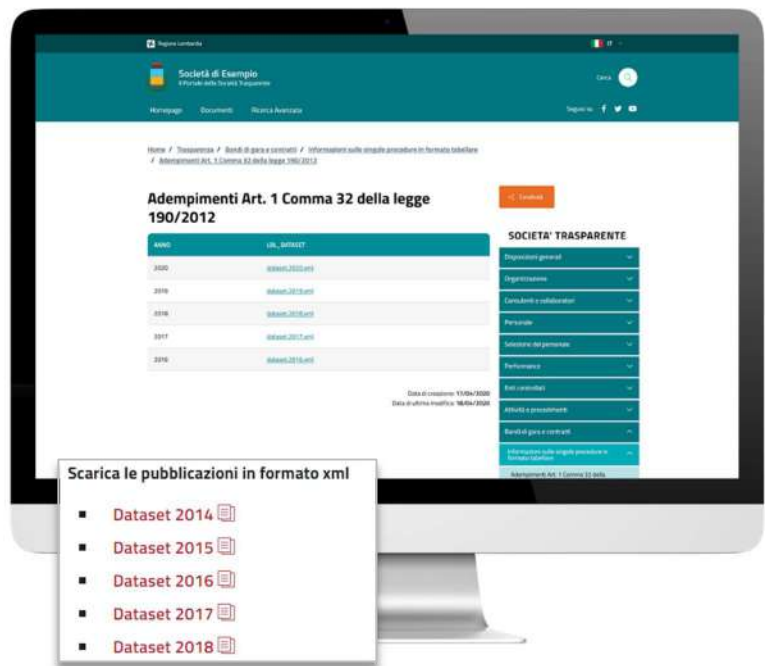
Regione Lombardia

IT

Società di Esempio
Il Portale della Società Trasparente

Cerca

Homepage Documenti Ricerca Avanzata

Seguici su

Home / Trasparenza / Bandi di gara e contratti / Informazioni sulle singole procedure in formato tabellare / Adempimenti Art. 1 Comma 32 della legge 190/2012

Adempimenti Art. 1 Comma 32 della legge 190/2012

Condividi

| ANNO | URL_DATASET |
|---|---|
| 2020 | dataset 2020.xml |
| 2019 | dataset 2019.xml |
| 2018 | dataset 2018.xml |
| 2017 | dataset 2017.xml |
| 2016 | dataset 2016.xml |

Data di creazione: 17/04/2020
Data di ultima modifica: 18/04/2020

SOCIETA' TRASPARENTE

Disposizioni generali
Organizzazione
Consulenti e collaboratori
Personale
Selezione del personale
Performance
Enti controllati
Attività e procedimenti
Bandi di gara e contratti
Informazioni sulle singole procedure in formato tabellare
Adempimenti Art. 1 Comma 32 della

Scarica le pubblicazioni in formato xml

- Dataset 2014
- Dataset 2015
- Dataset 2016
- Dataset 2017
- Dataset 2018